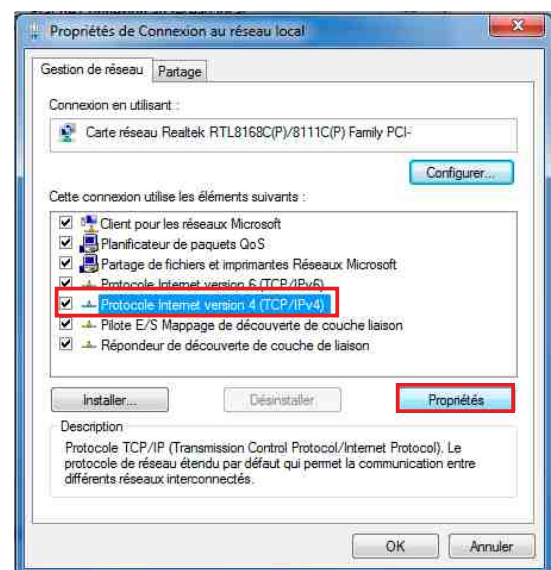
Propriétés de Connexion au réseau local

Gestion de réseau | Partage

Connexion en utilisant :

Carte réseau Realtek RTL8168C(P)/8111C(P) Family PCI-

Configurer...

Cette connexion utilise les éléments suivants :

Client pour les réseaux Microsoft
Planificateur de paquets QoS
Partage de fichiers et imprimantes Réseaux Microsoft
Protocole Internet version 6 (TCP/IPv6)
Protocole Internet version 4 (TCP/IPv4)
Pilote E/S Mappage de découverte de couche liaison
Répondeur de découverte de couche de liaison

Installer... | Désinstaller | Propriétés

Description
Protocole TCP/IP (Transmission Control Protocol/Internet Protocol). Le protocole de réseau étendu par défaut qui permet la communication entre différents réseaux interconnectés.

OK | Annuler